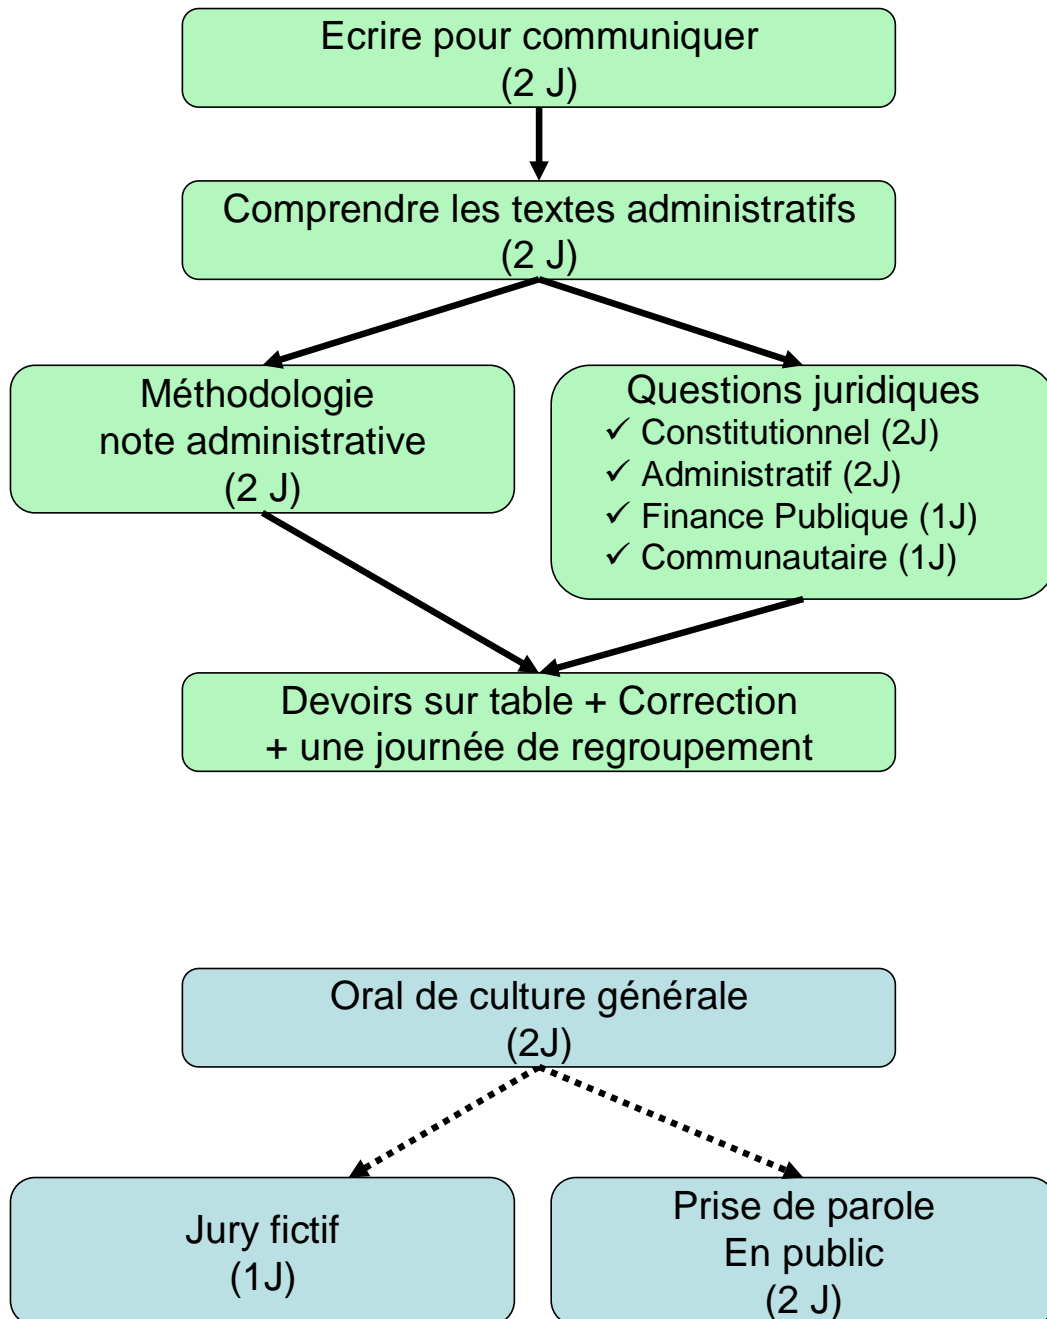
Ecrire pour communiquer
(2 J)

Comprendre les textes administratifs
(2 J)

Méthodologie
note administrative
(2 J)

Questions juridiques
✓ Constitutionnel (2J)
✓ Administratif (2J)
✓ Finance Publique (1J)
✓ Communautaire (1J)

Devoirs sur table + Correction
+ une journée de regroupement

Oral de culture générale
(2J)

Jury fictif
(1J)

Prise de parole
En public
(2 J)